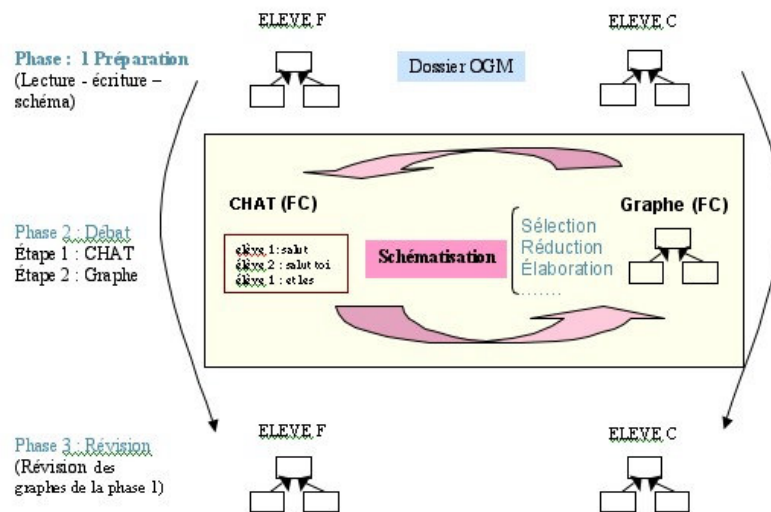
ELEVE F

ELEVE C

Phase : 1 Préparation (Lecture - écriture – schéma)

Dossier OGM

CHAT (FC)

élève 1 : salut
élève 2 : salut toi
élève 1 : et les

Schématisation

Sélection
Réduction
Élaboration
.......

Graphe (FC)

Phase 2 : Débat
Étape 1 : CHAT
Étape 2 : Graphe

Phase 3 : Révision (Révision des graphes de la phase 1)

ELEVE F

ELEVE C